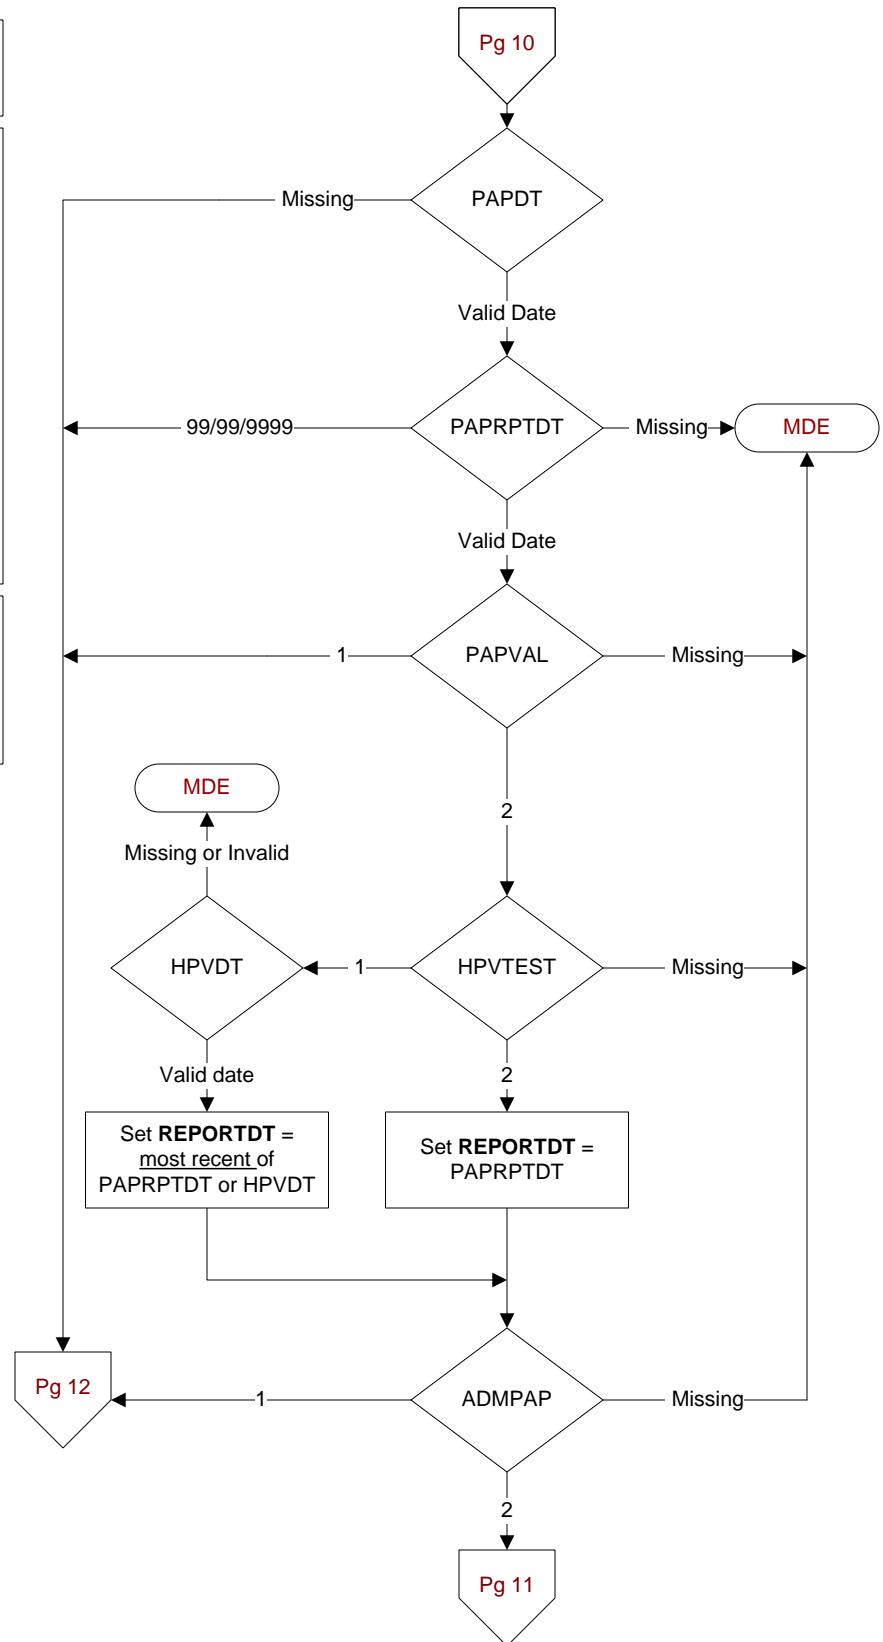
Pg 10

PAPDT

Missing

Valid Date

PAPRPTDT

99/99/9999

Missing

MDE

Valid Date

PAPVAL

1

Missing

2

MDE

Missing or Invalid

HPVDT

1

HPVTEST

Missing

Valid date

2

Set **REPORTDT** = most recent of PAPRPTDT or HPVDT

Set **REPORTDT** = PAPRPTDT

Pg 12

1

ADMPAP

Missing

2

Pg 11